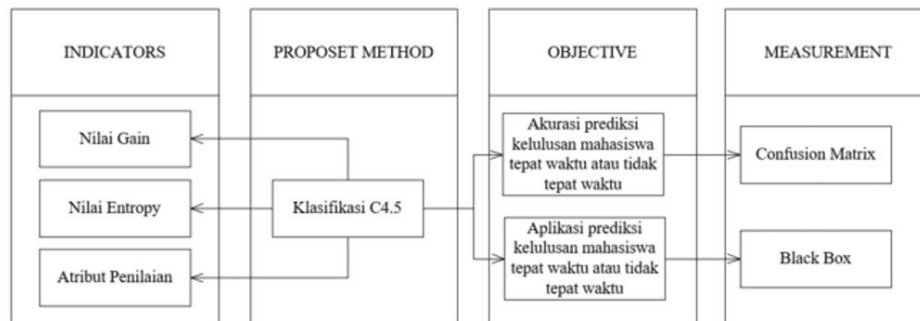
INDICATORS

PROPOSET METHOD

OBJECTIVE

MEASUREMENT

Nilai Gain

Nilai Entropy

Atribut Penilaian

Klasifikasi C4.5

Akurasi prediksi kelulusan mahasiswa tepat waktu atau tidak tepat waktu

Aplikasi prediksi kelulusan mahasiswa tepat waktu atau tidak tepat waktu

Confusion Matrix

Black Box